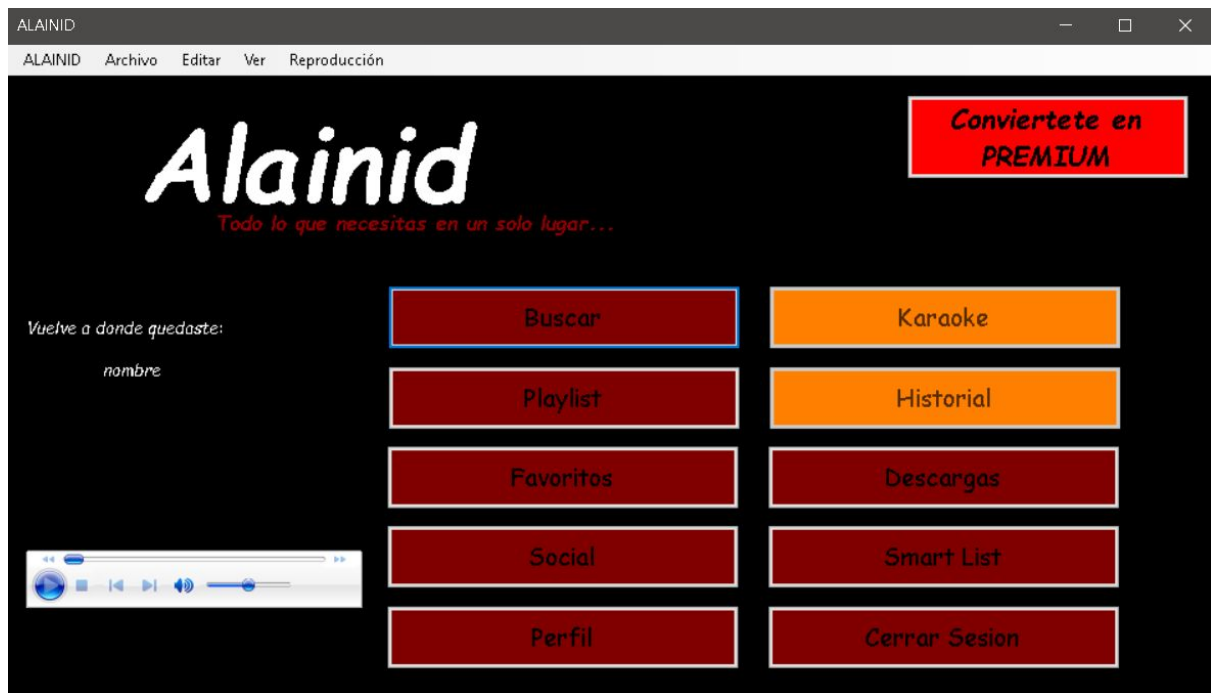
ALAINID

ALAINID Archivo Editar Ver Reproducción

Conviertete en PREMIUM

Alainid

Todo lo que necesitas en un solo lugar...

Vuelve a donde quedaste:

nombre

Buscar

Karaoke

Playlist

Historial

Favoritos

Descargas

Social

Smart List

Perfil

Cerrar Sesion